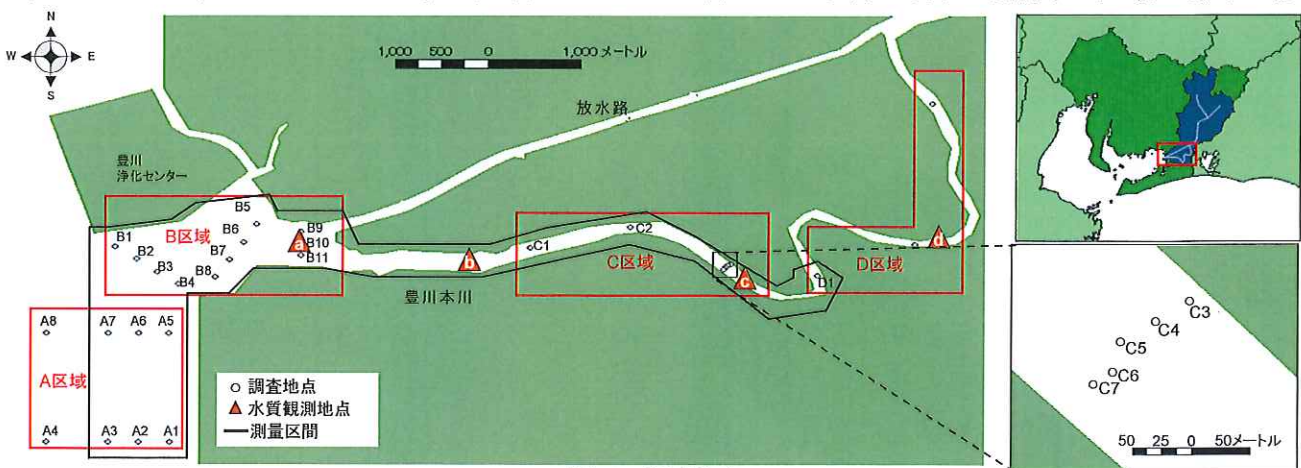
N
W
E
S

1,000 500 0 1,000メートル

放水路

豊川
浄化センター

B区域
B1
B2
B3
B4
B5
B6
B7
B8
B9
B10
B11
a

b

C区域
C1
C2
c

D区域
D1
d

豊川本川

A区域
A8
A7
A6
A5
A4
A3
A2
A1

○ 調査地点
▲ 水質観測地点
— 測量区間

C3
C4
C5
C6
C7

50 25 0 50メートル